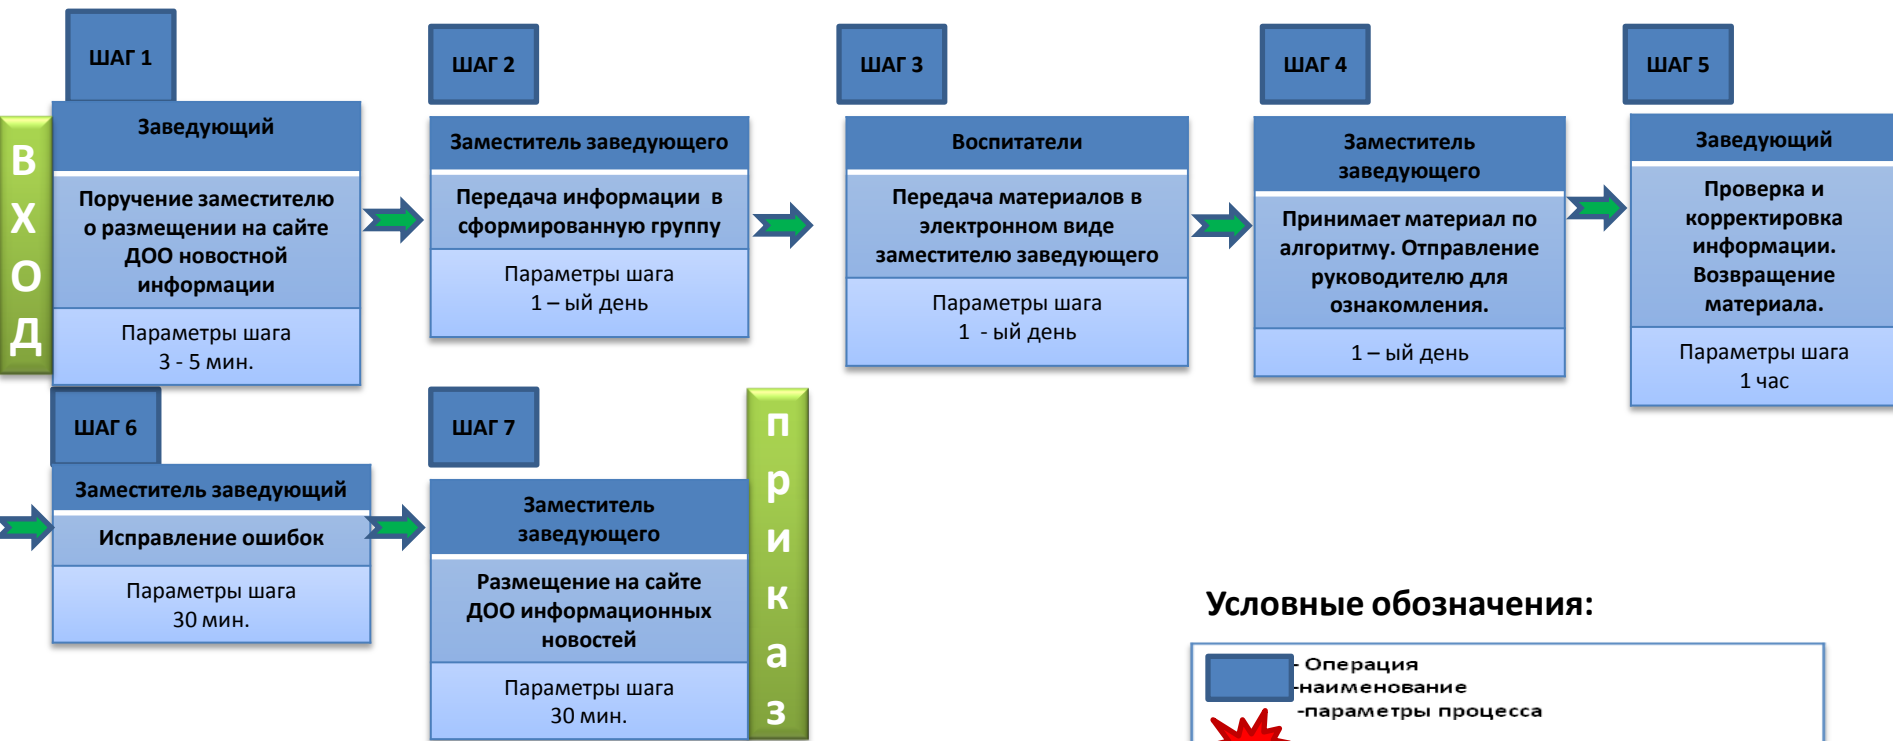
ВХОД

ШАГ 1

Заведующий

Поручение заместителю о размещении на сайте ДОО новостной информации

Параметры шага
3 - 5 мин.

ШАГ 2

Заместитель заведующего

Передача информации в сформированную группу

Параметры шага
1 – ый день

ШАГ 3

Воспитатели

Передача материалов в электронном виде заместителю заведующего

Параметры шага
1 - ый день

ШАГ 4

Заместитель заведующего

Принимает материал по алгоритму. Отправление руководителю для ознакомления.

1 – ый день

ШАГ 5

Заведующий

Проверка и корректировка информации. Возвращение материала.

Параметры шага
1 час

ШАГ 6

Заместитель заведующий

Исправление ошибок

Параметры шага
30 мин.

ШАГ 7

Заместитель заведующего

Размещение на сайте ДОО информационных новостей

Параметры шага
30 мин.

приказ

Условные обозначения:

- Операция
-наименование
-параметры процесса